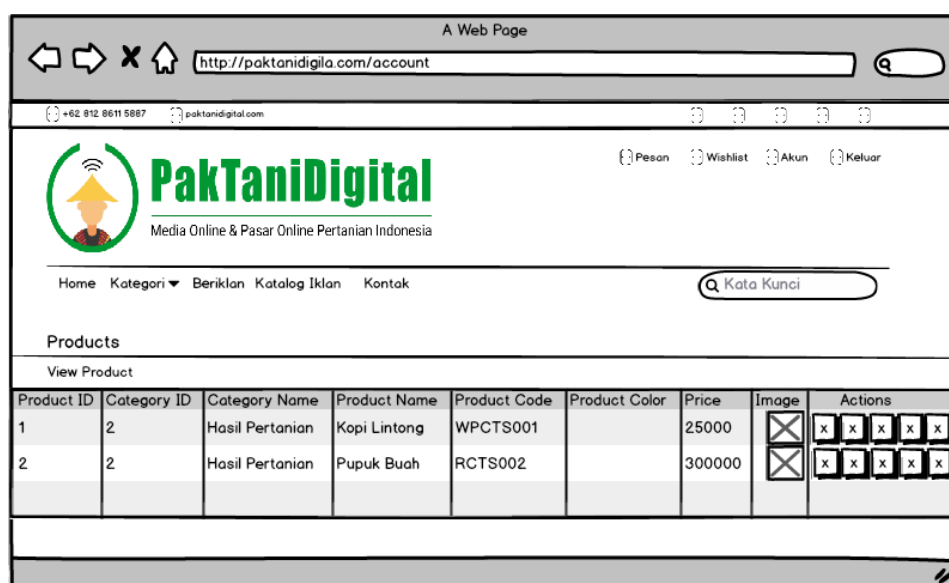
A Web Page

http://paktanidigila.com/account

+62 812 8611 5887 paktanidigital.com

PakTaniDigital

Media Online & Pasar Online Pertanian Indonesia

Pesan Wishlist Akun Keluar

Home Kategori Beriklan Katalog Iklan Kontak

Kata Kunci

Products

View Product

| Product ID | Category ID | Category Name | Product Name | Product Code | Product Color | Price | Image | Actions |
|---|---|---|---|---|---|---|---|---|
| 1 | 2 | Hasil Pertanian | Kopi Lintong | WPCTS001 | | 25000 | | x x x x x |
| 2 | 2 | Hasil Pertanian | Pupuk Buah | RCTS002 | | 300000 | | x x x x x |
| | | | | | | | | |